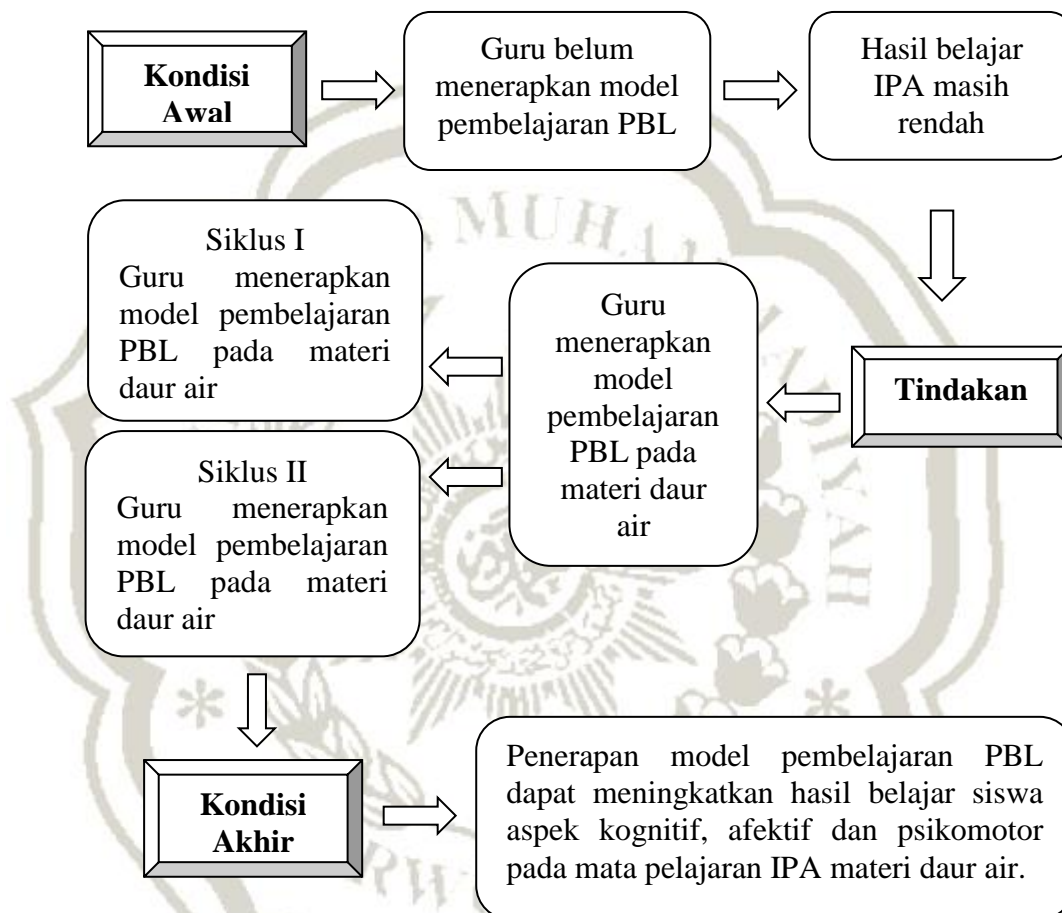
Kondisi Awal

Guru belum menerapkan model pembelajaran PBL

Hasil belajar IPA masih rendah

Tindakan

Guru menerapkan model pembelajaran PBL pada materi daur air

Siklus I
Guru menerapkan model pembelajaran PBL pada materi daur air

Siklus II
Guru menerapkan model pembelajaran PBL pada materi daur air

Kondisi Akhir

Penerapan model pembelajaran PBL dapat meningkatkan hasil belajar siswa aspek kognitif, afektif dan psikomotor pada mata pelajaran IPA materi daur air.